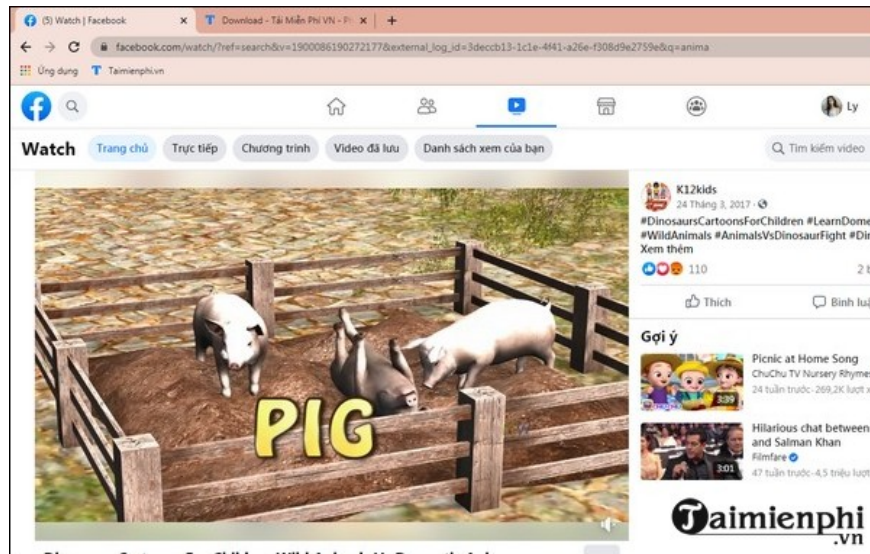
(5) Watch | Facebook ×
Download - Tải Miễn Phí VN - P ×
+
← → C
facebook.com/watch/?ref=search&v=1900086190272177&external_log_id=3deccb13-1c1e-4f41-a26e-f308d9e2759e&q=anima
Ứng dụng Taimienphi.vn

Ly

Watch Trang chủ Trực tiếp Chương trình Video đã lưu Danh sách xem của bạn
Tìm kiếm video

PIG

K12kids
24 Tháng 3, 2017 ·
#DinosaursCartoonsForChildren #LearnDome #WildAnimals #AnimalsVsDinosaurFight #Din
Xem thêm
110
2 b
Thích
Bình lu

Gợi ý
Picnic at Home Song
ChuChu TV Nursery Rhyme
24 tuần trước · 269,2K lượt
3:39
Hilarious chat between and Salman Khan
Filmfare
47 tuần trước · 4,5 triệu lượt
3:01

Taimienphi
.vn